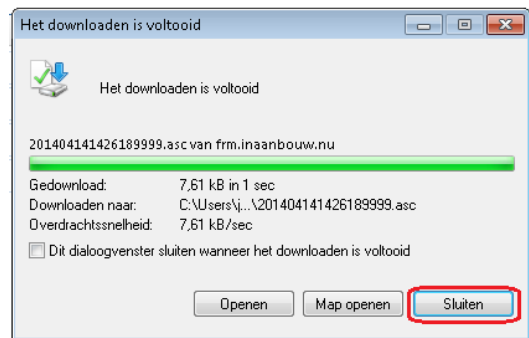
Het downloaden is voltooid

Het downloaden is voltooid

201404141426189999.asc van frm.inaanbouw.nu

Gedownload: 7,61 kB in 1 sec
Downloaden naar: C:\Users\j...\201404141426189999.asc
Overdrachtssnelheid: 7,61 kB/sec

Dit dialoogvenster sluiten wanneer het downloaden is voltooid

Openen | Map openen | Sluiten